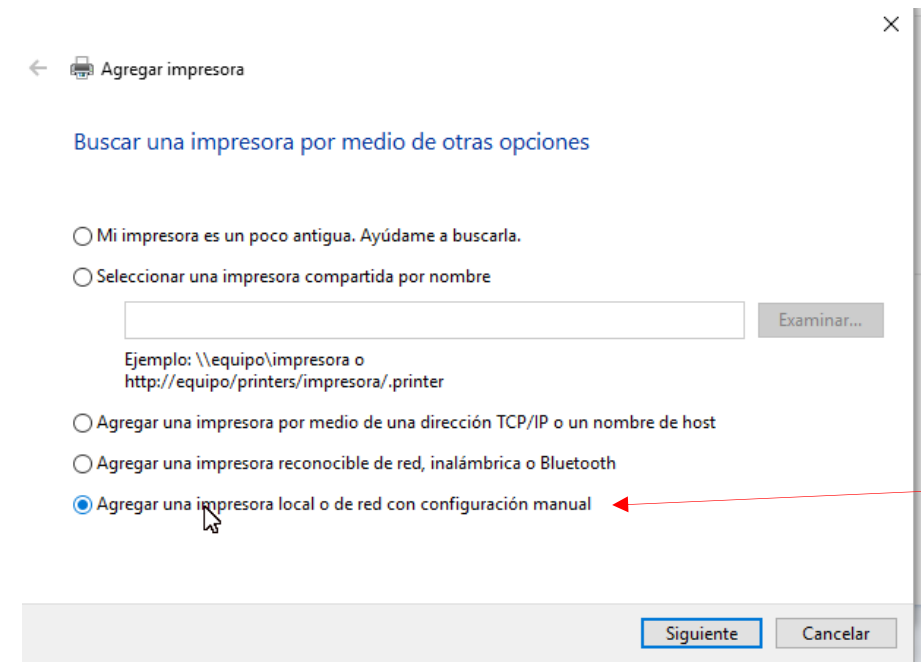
Agregar impresora

Buscar una impresora por medio de otras opciones

Mi impresora es un poco antigua. Ayúdame a buscarla.

Seleccionar una impresora compartida por nombre

Examinar...

Ejemplo: \\equipo\impresora o http://equipo/printers/impresora/.printer

Agregar una impresora por medio de una dirección TCP/IP o un nombre de host

Agregar una impresora reconocible de red, inalámbrica o Bluetooth

Agregar una impresora local o de red con configuración manual

Siguiente

Cancelar